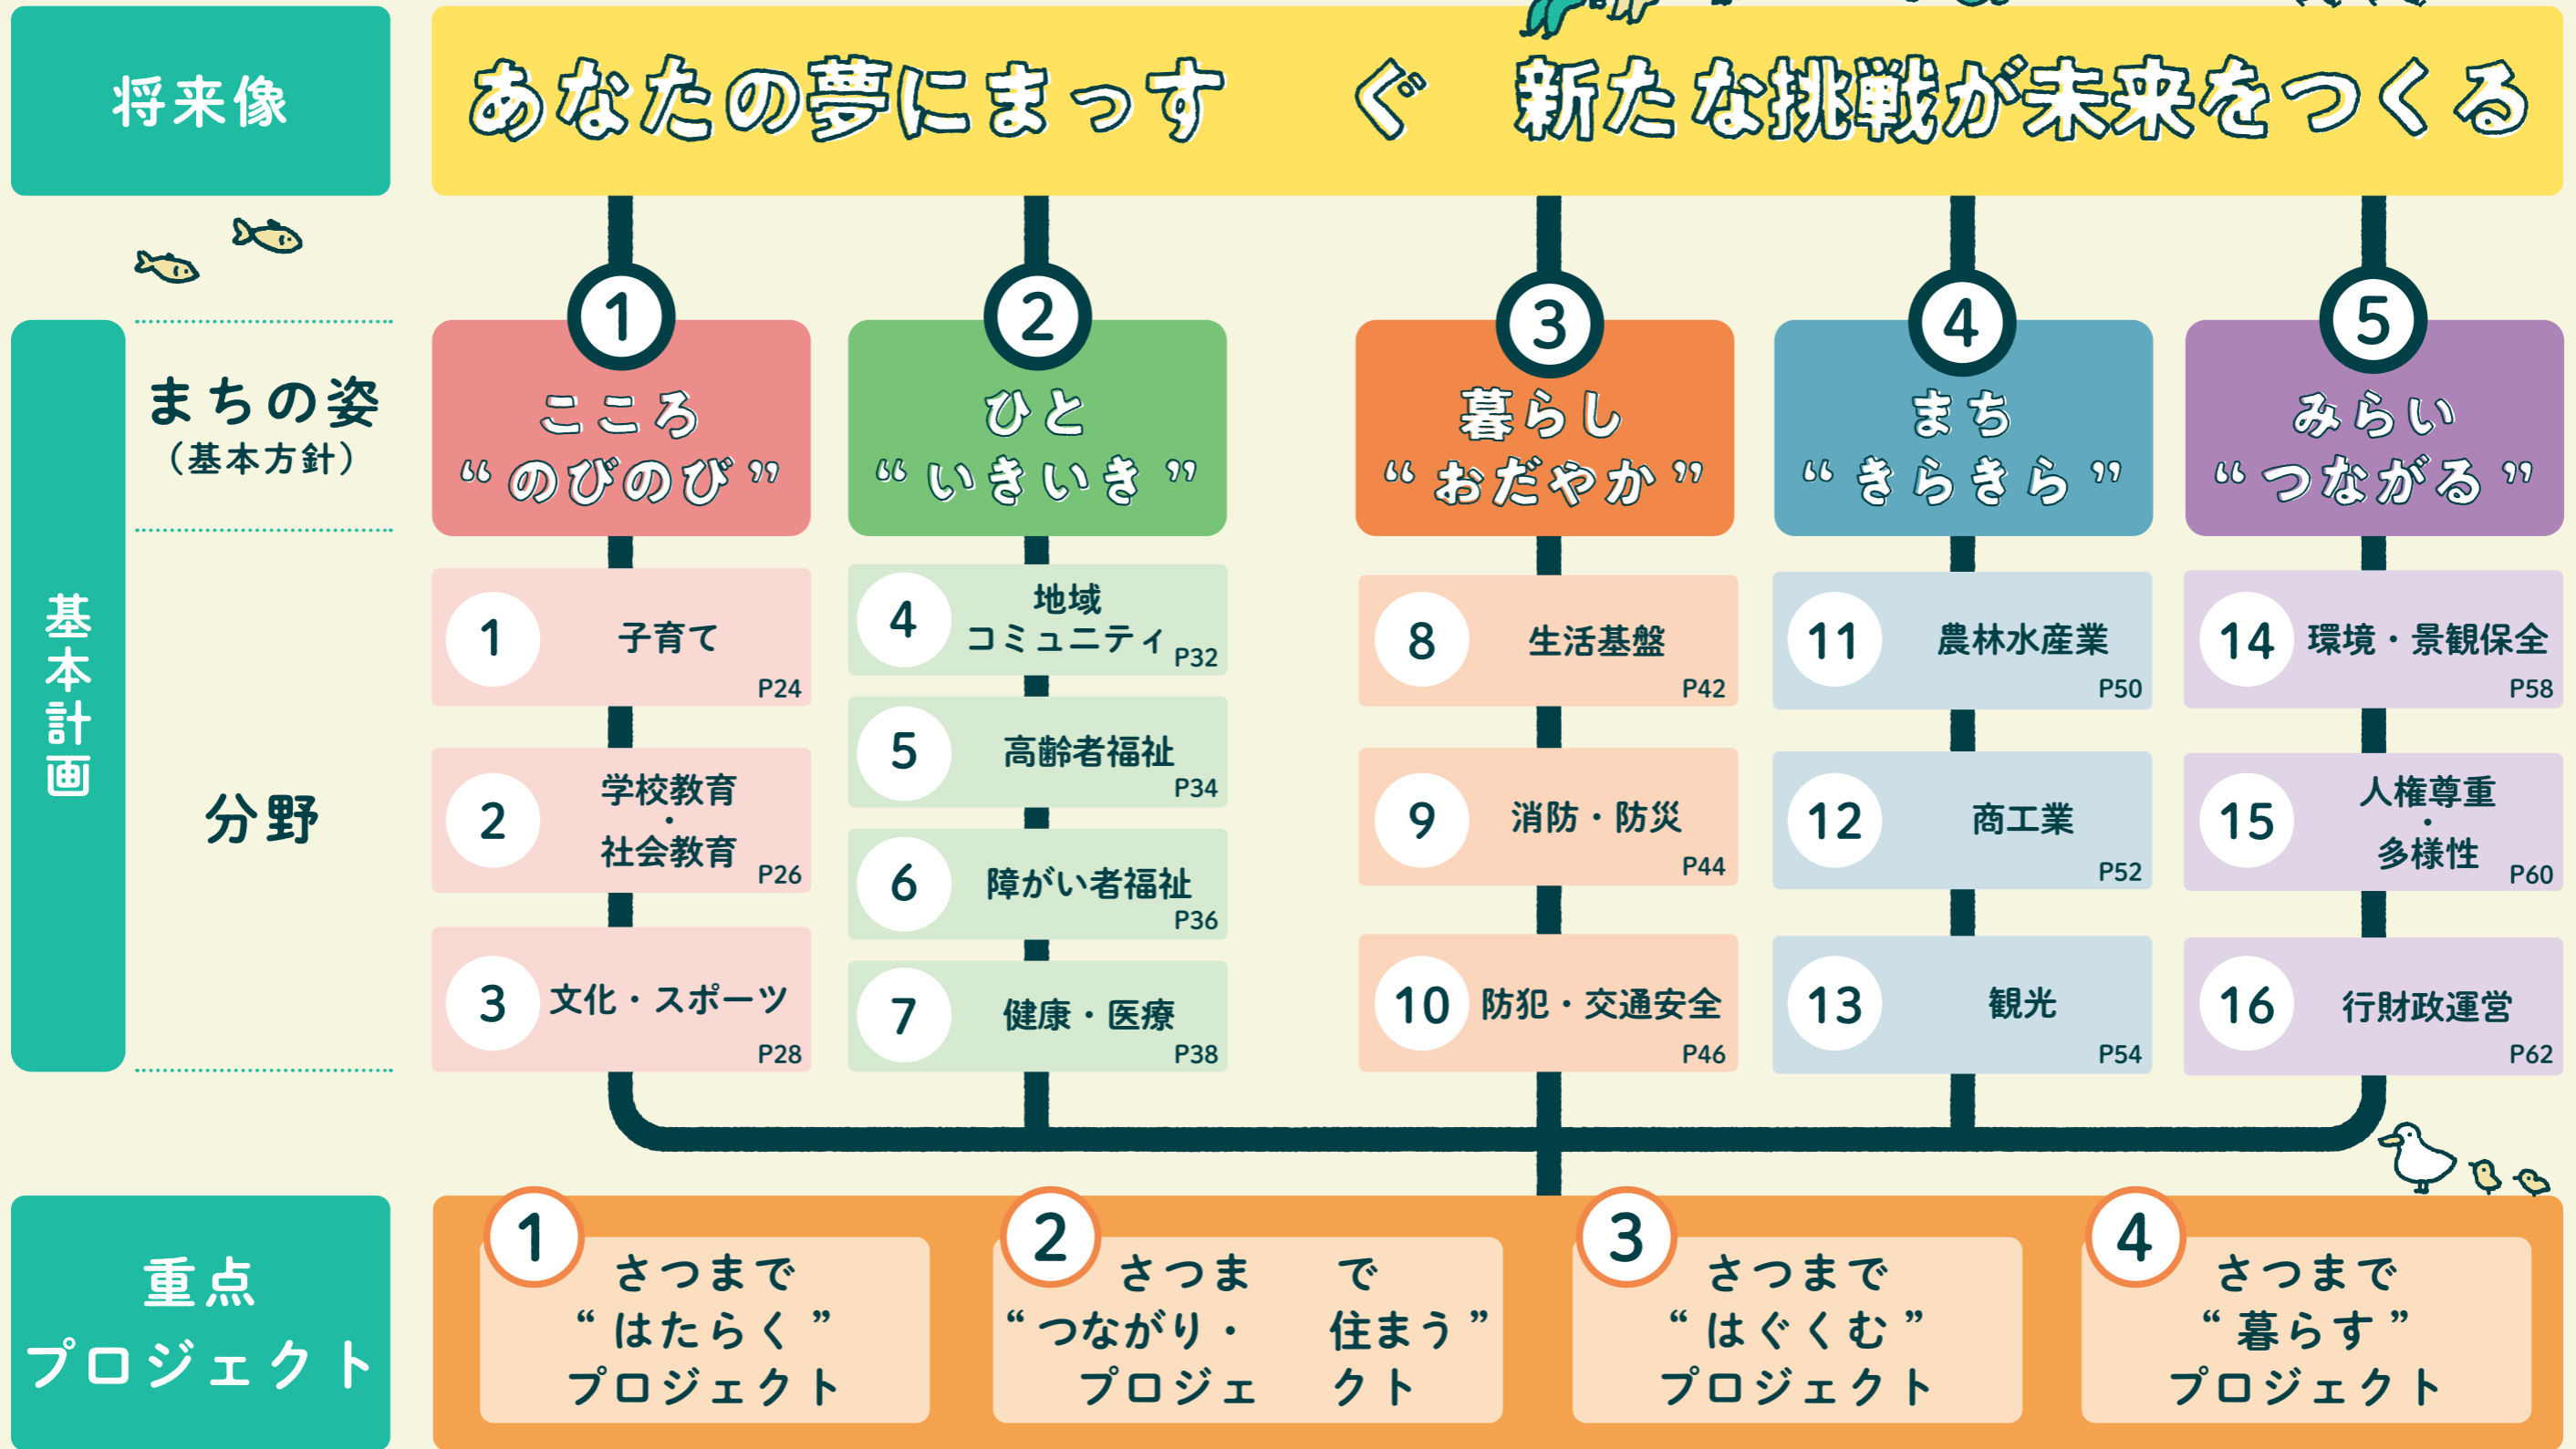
将来像

あなたの夢にまっす　ぐ　新たな挑戦が未来をつくる

まちの姿
（基本方針）

基本計画

分野

1
こころ
“のびのび”

2
ひと
“いきいき”

3
暮らし
“おだやか”

4
まち
“きらきら”

5
みらい
“つながる”

1 子育て P24

2 学校教育・社会教育 P26

3 文化・スポーツ P28

4 地域コミュニティ P32

5 高齢者福祉 P34

6 障がい者福祉 P36

7 健康・医療 P38

8 生活基盤 P42

9 消防・防災 P44

10 防犯・交通安全 P46

11 農林水産業 P50

12 商工業 P52

13 観光 P54

14 環境・景観保全 P58

15 人権尊重・多様性 P60

16 行財政運営 P62

重点プロジェクト

1 さつまで“はたらく”プロジェクト

2 さつま　で“つながり・　住まう”プロジェ　クト

3 さつまで“はぐくむ”プロジェクト

4 さつまで“暮らす”プロジェクト